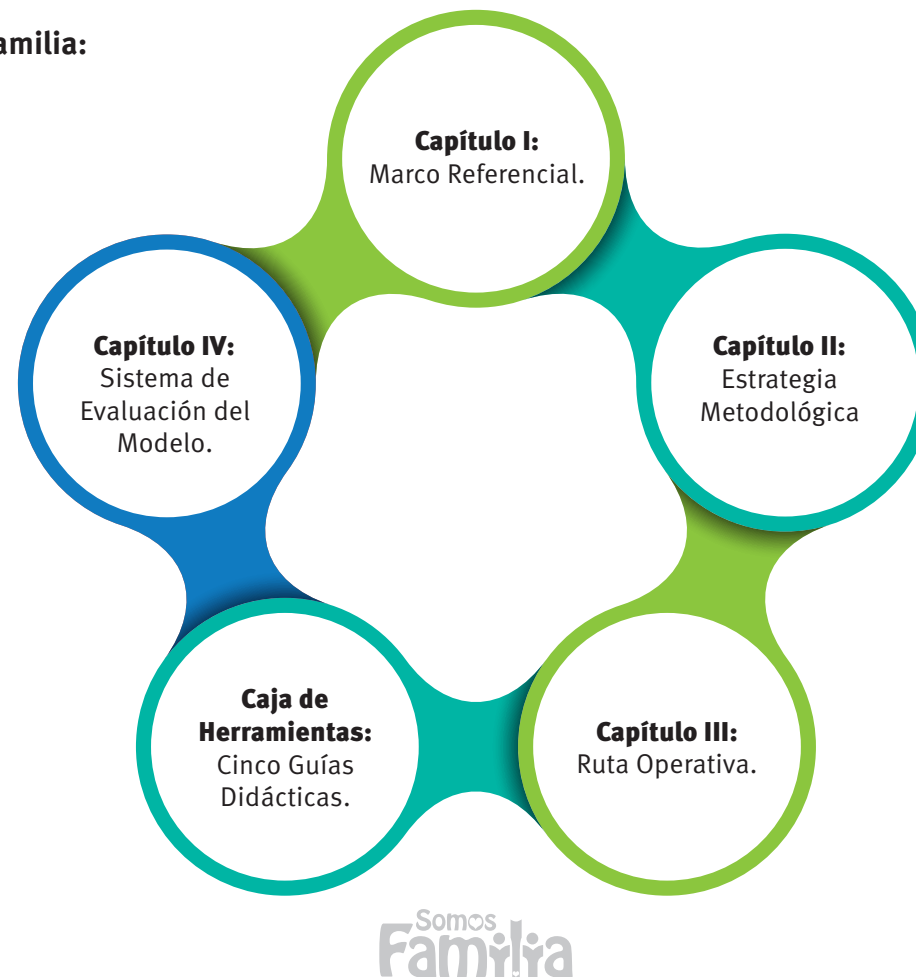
amilia:

Capítulo I:
Marco Referencial.

Capítulo II:
Estrategia Metodológica

Capítulo III:
Ruta Operativa.

Caja de Herramientas:
Cinco Guías Didácticas.

Capítulo IV:
Sistema de Evaluación del Modelo.

Somos Familia